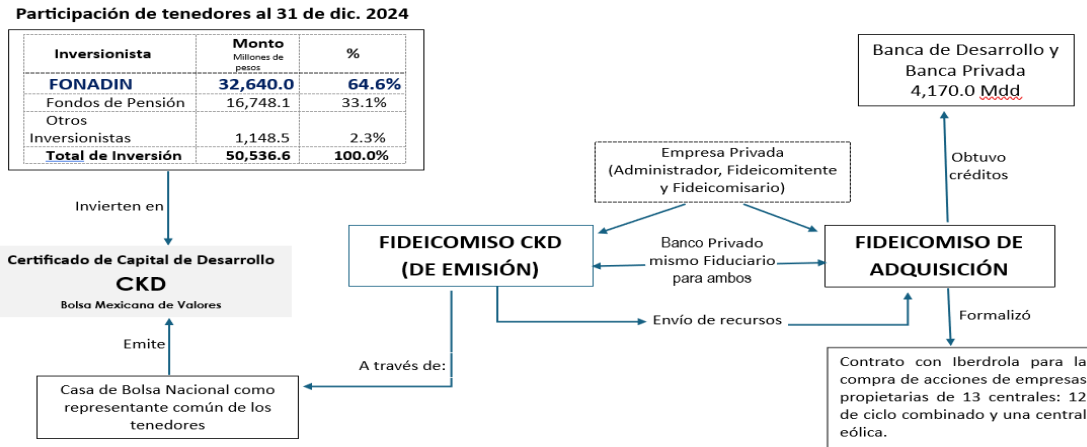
Participación de tenedores al 31 de dic. 2024

| Inversionista | Monto Millones de pesos | % |
|---|---|---|
| FONADIN | 32,640.0 | 64.6% |
| Fondos de Pensión | 16,748.1 | 33.1% |
| Otros Inversionistas | 1,148.5 | 2.3% |
| Total de Inversión | 50,536.6 | 100.0% |

Invierten en

Certificado de Capital de Desarrollo
CKD
Bolsa Mexicana de Valores

Emite

Casa de Bolsa Nacional como representante común de los tenedores

A través de:

Empresa Privada (Administrador, Fideicomitente y Fideicomisario)

FIDEICOMISO CKD (DE EMISIÓN)

Banco Privado mismo Fiduciario para ambos

FIDEICOMISO DE ADQUISICIÓN

Envío de recursos

Banca de Desarrollo y Banca Privada 4,170.0 Mdd

Obtuvo créditos

Formalizó

Contrato con Iberdrola para la compra de acciones de empresas propietarias de 13 centrales: 12 de ciclo combinado y una central eólica.